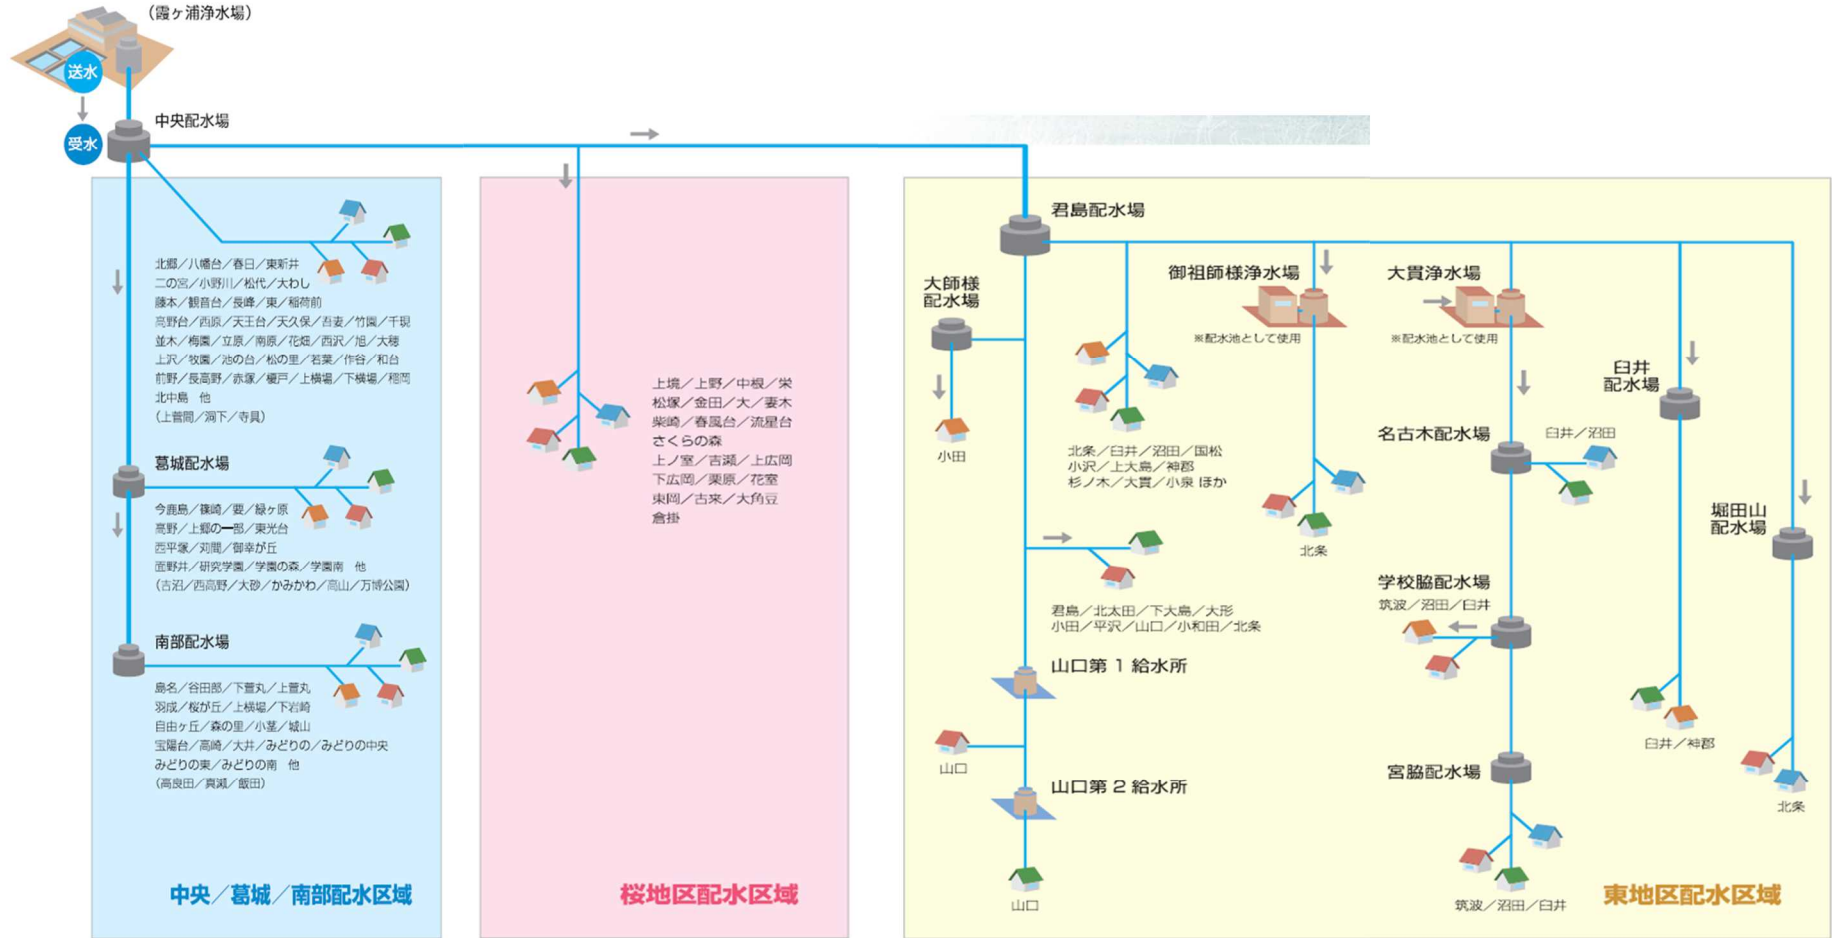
（霞ヶ浦浄水場）

送水

受水

中央配水場

北郷／八幡台／春日／東新井
二の宮／小野川／松代／大わし
藤本／観音台／長峰／東／稲荷前
高野台／西原／天王台／天久保／吾妻／竹園／千現
並木／梅園／立原／南原／花畑／西沢／旭／大穂
上沢／牧園／池の台／松の里／若葉／作谷／和台
前野／長高野／赤塚／榎戸／上横場／下横場／稲岡
北中島　他
（上菅間／洞下／寺具）

葛城配水場

今鹿島／篠崎／要／緑ヶ原
高野／上郷の一部／東光台
西平塚／苅間／御幸が丘
面野井／研究学園／学園の森／学園南　他
（古沼／西高野／大砂／かみかわ／高山／万博公園）

南部配水場

島名／谷田部／下萱丸／上萱丸
羽成／桜が丘／上横場／下岩崎
自由ヶ丘／森の里／小茎／城山
宝陽台／高崎／大井／みどりの／みどりの中央
みどりの東／みどりの南　他
（高良田／真瀬／飯田）

中央／葛城／南部配水区域

上境／上野／中根／栄
松塚／金田／大／妻木
柴崎／春風台／流星台
さくらの森
上ノ室／吉瀬／上広岡
下広岡／栗原／花室
東岡／古来／大角豆
倉掛

桜地区配水区域

君島配水場

大師様配水場

小田

御祖師様浄水場

※配水池として使用

北条／臼井／沼田／国松
小沢／上大島／神郡
杉ノ木／大貫／小泉 ほか

北条

大貫浄水場

※配水池として使用

臼井配水場

名古木配水場

臼井／沼田

堀田山配水場

君島／北太田／下大島／大形
小田／平沢／山口／小和田／北条

山口第１給水所

山口

山口第２給水所

山口

学校脇配水場

筑波／沼田／臼井

臼井／神郡

宮脇配水場

北条

筑波／沼田／臼井

東地区配水区域